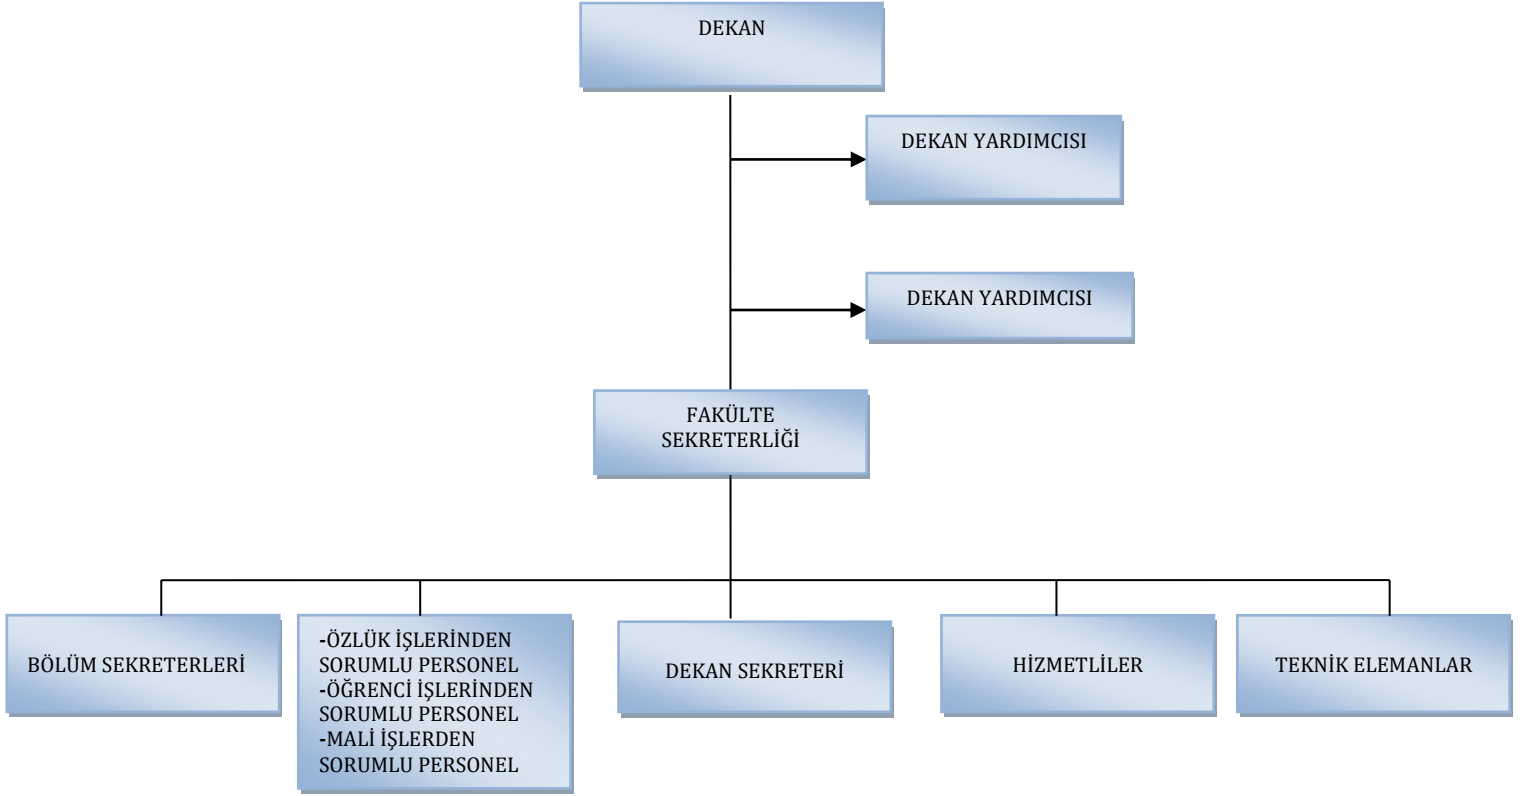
DEKAN

DEKAN YARDIMCISI

DEKAN YARDIMCISI

FAKÜLTE SEKRETERLİĞİ

BÖLÜM SEKRETERLERİ

-ÖZLÜK İŞLERİNDEN SORUMLU PERSONEL
-ÖĞRENCİ İŞLERİNDEN SORUMLU PERSONEL
-MALİ İŞLERDEN SORUMLU PERSONEL

DEKAN SEKRETERİ

HİZMETLİLER

TEKNİK ELEMANLAR